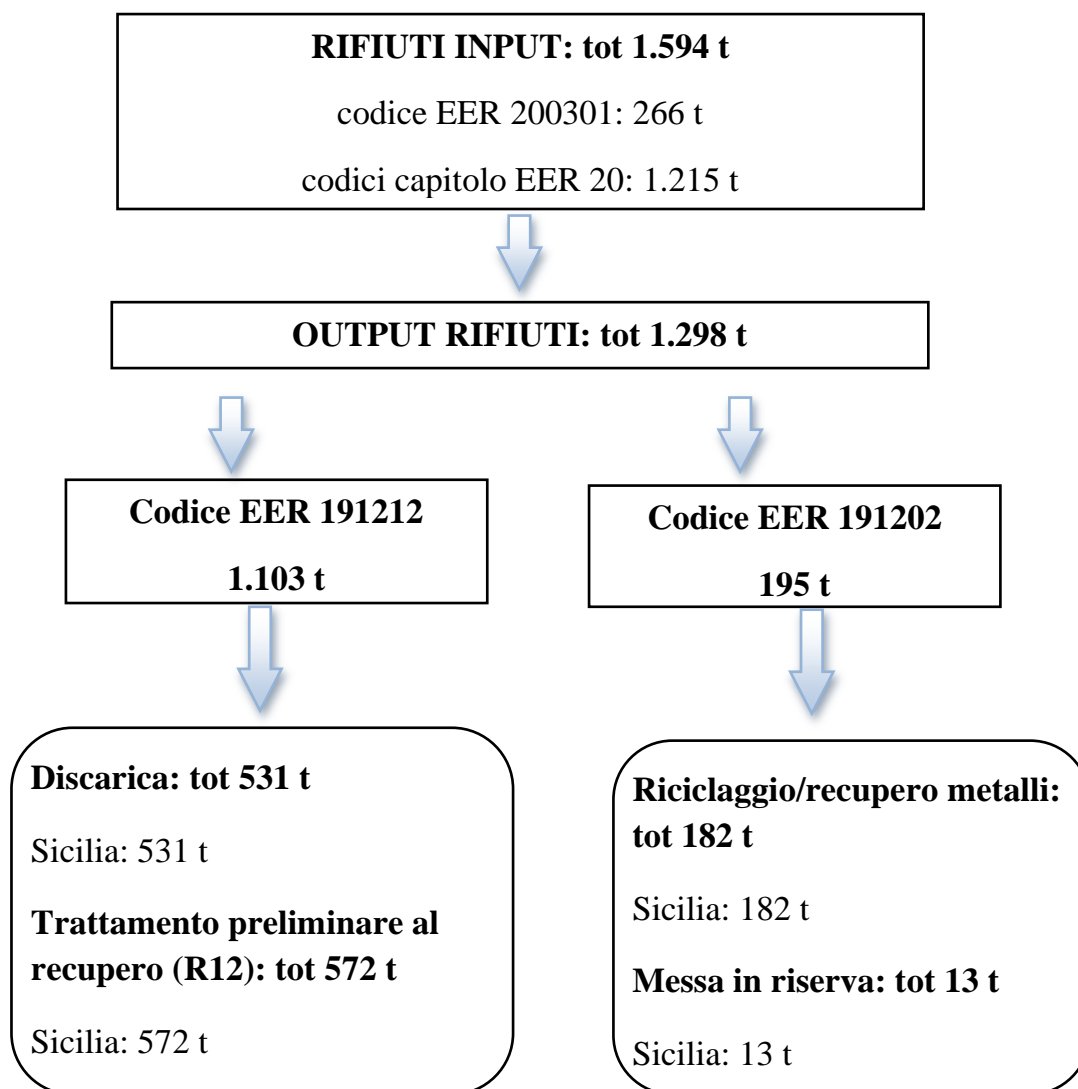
**RIFIUTI INPUT: tot 1.594 t**

codice EER 200301: 266 t

codici capitolo EER 20: 1.215 t

**OUTPUT RIFIUTI: tot 1.298 t**

**Codice EER 191212**

**1.103 t**

**Codice EER 191202**

**195 t**

**Discarica: tot 531 t**

Sicilia: 531 t

**Trattamento preliminare al recupero (R12): tot 572 t**

Sicilia: 572 t

**Riciclaggio/recupero metalli: tot 182 t**

Sicilia: 182 t

**Messa in riserva: tot 13 t**

Sicilia: 13 t